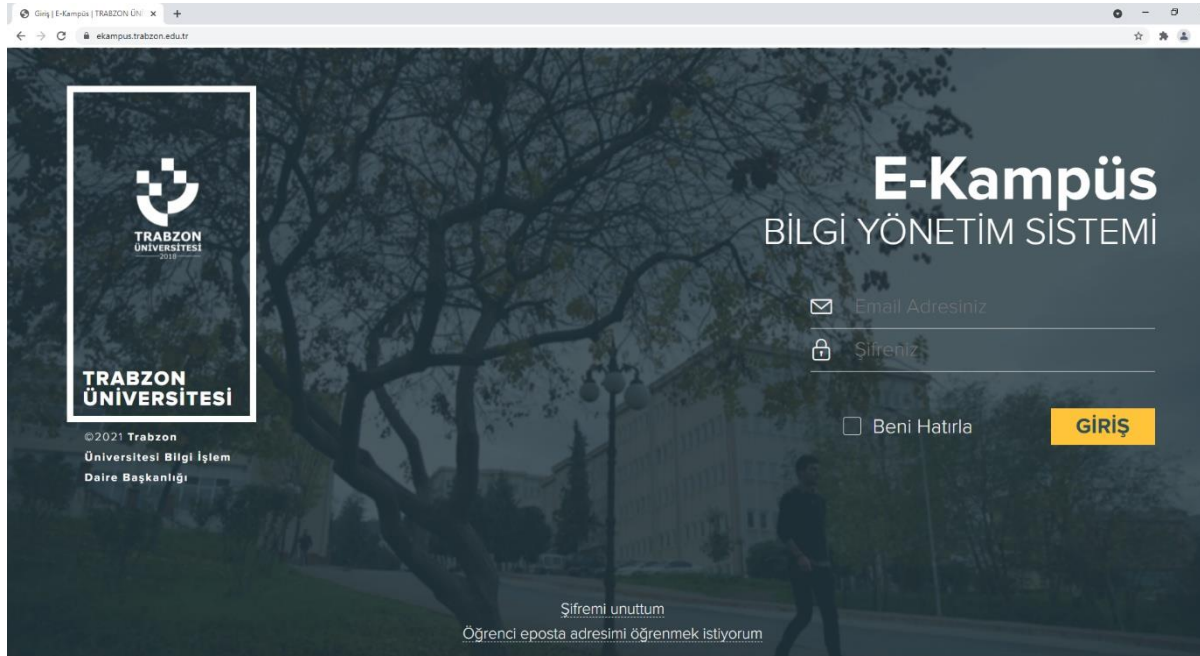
Giriş | E-Kampüs | TRABZON ÜNİ

ekampus.trabzon.edu.tr

TRABZON ÜNİVERSİTESİ 2018

TRABZON ÜNİVERSİTESİ

©2021 Trabzon Üniversitesi Bilgi İşlem Daire Başkanlığı

E-Kampüs
BİLGİ YÖNETİM SİSTEMİ

Email Adresiniz

Şifreniz

Beni Hatırla

GİRİŞ

Şifremi unuttum

Öğrenci eposta adresimi öğrenmek istiyorum